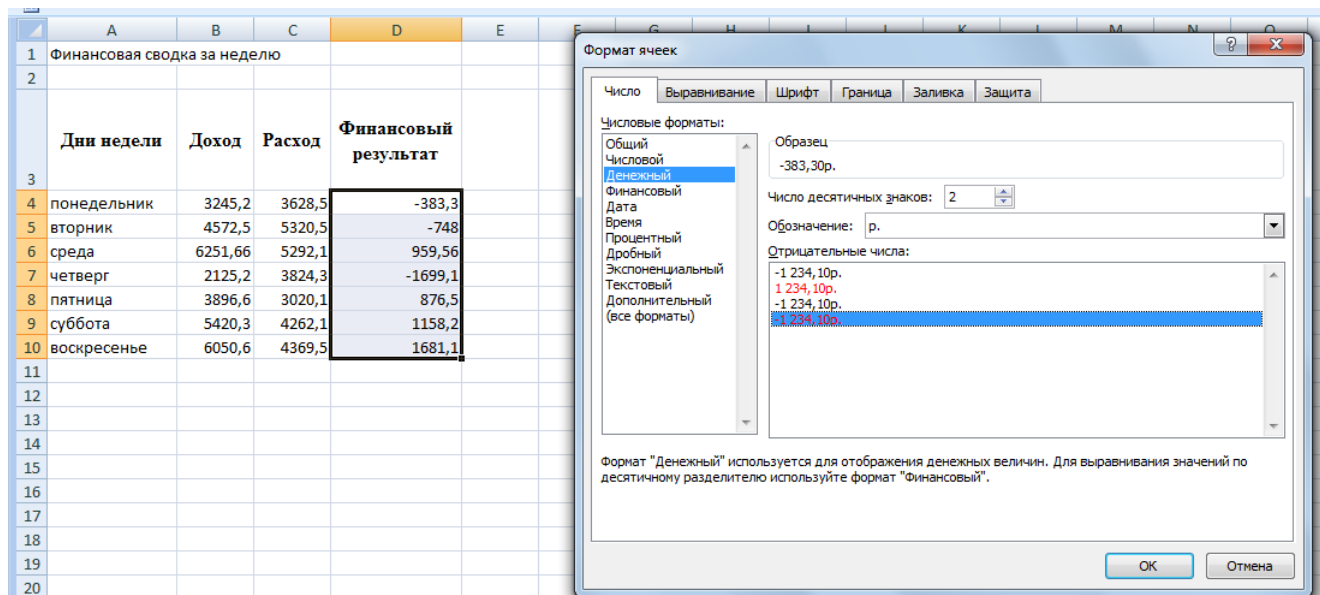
| | A | B | C | D | E |
|---|---|---|---|---|---|
| 1 | Финансовая сводка за неделю | | | | |
| 2 | | | | | |
| 3 | Дни недели | Доход | Расход | Финансовый результат | |
| 4 | понедельник | 3245,2 | 3628,5 | -383,3 | |
| 5 | вторник | 4572,5 | 5320,5 | -748 | |
| 6 | среда | 6251,66 | 5292,1 | 959,56 | |
| 7 | четверг | 2125,2 | 3824,3 | -1699,1 | |
| 8 | пятница | 3896,6 | 3020,1 | 876,5 | |
| 9 | суббота | 5420,3 | 4262,1 | 1158,2 | |
| 10 | воскресенье | 6050,6 | 4369,5 | 1681,1 | |
| 11 | | | | | |
| 12 | | | | | |
| 13 | | | | | |
| 14 | | | | | |
| 15 | | | | | |
| 16 | | | | | |
| 17 | | | | | |
| 18 | | | | | |
| 19 | | | | | |
| 20 | | | | | |

F G H I J K L M N O

Формат ячеек

? X

Число | Выравнивание | Шрифт | Граница | Заливка | Защита

Числовые форматы:
Общий
Числовой
Денежный
Финансовый
Дата
Время
Процентный
Дробный
Экспоненциальный
Текстовый
Дополнительный
(все форматы)

Образец
-383,30р.

Число десятичных знаков: 2

Обозначение: р.

Отрицательные числа:
-1 234,10р.
1 234,10р.
-1 234,10р.
-1 234,10р.

Формат "Денежный" используется для отображения денежных величин. Для выравнивания значений по десятичному разделителю используйте формат "Финансовый".

ОК | Отмена